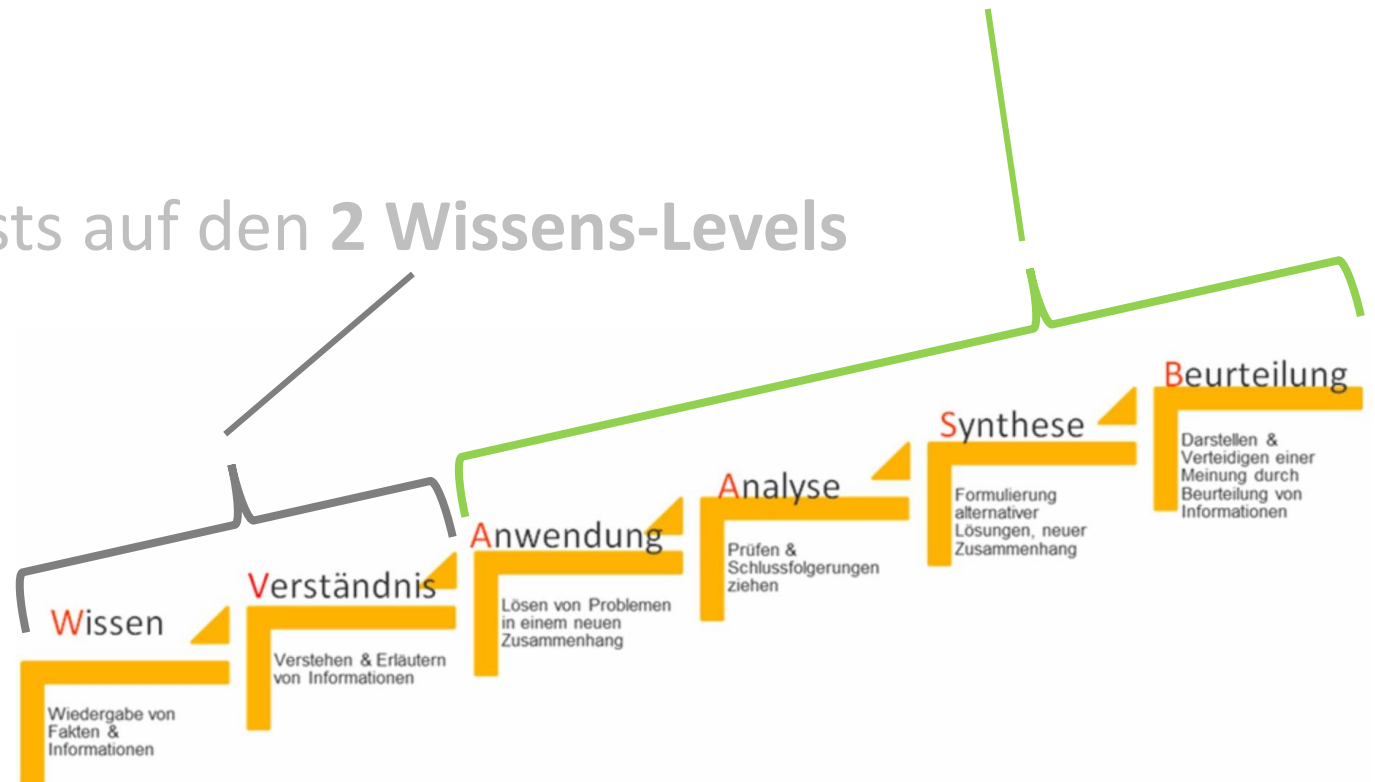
sts auf den **2 Wissens-Levels**

Wissen

Wiedergabe von Fakten & Informationen

Verständnis

Verstehen & Erläutern von Informationen

Anwendung

Lösen von Problemen in einem neuen Zusammenhang

Analyse

Prüfen & Schlussfolgerungen ziehen

Synthese

Formulierung alternativer Lösungen, neuer Zusammenhang

Beurteilung

Darstellen & Verteidigen einer Meinung durch Beurteilung von Informationen